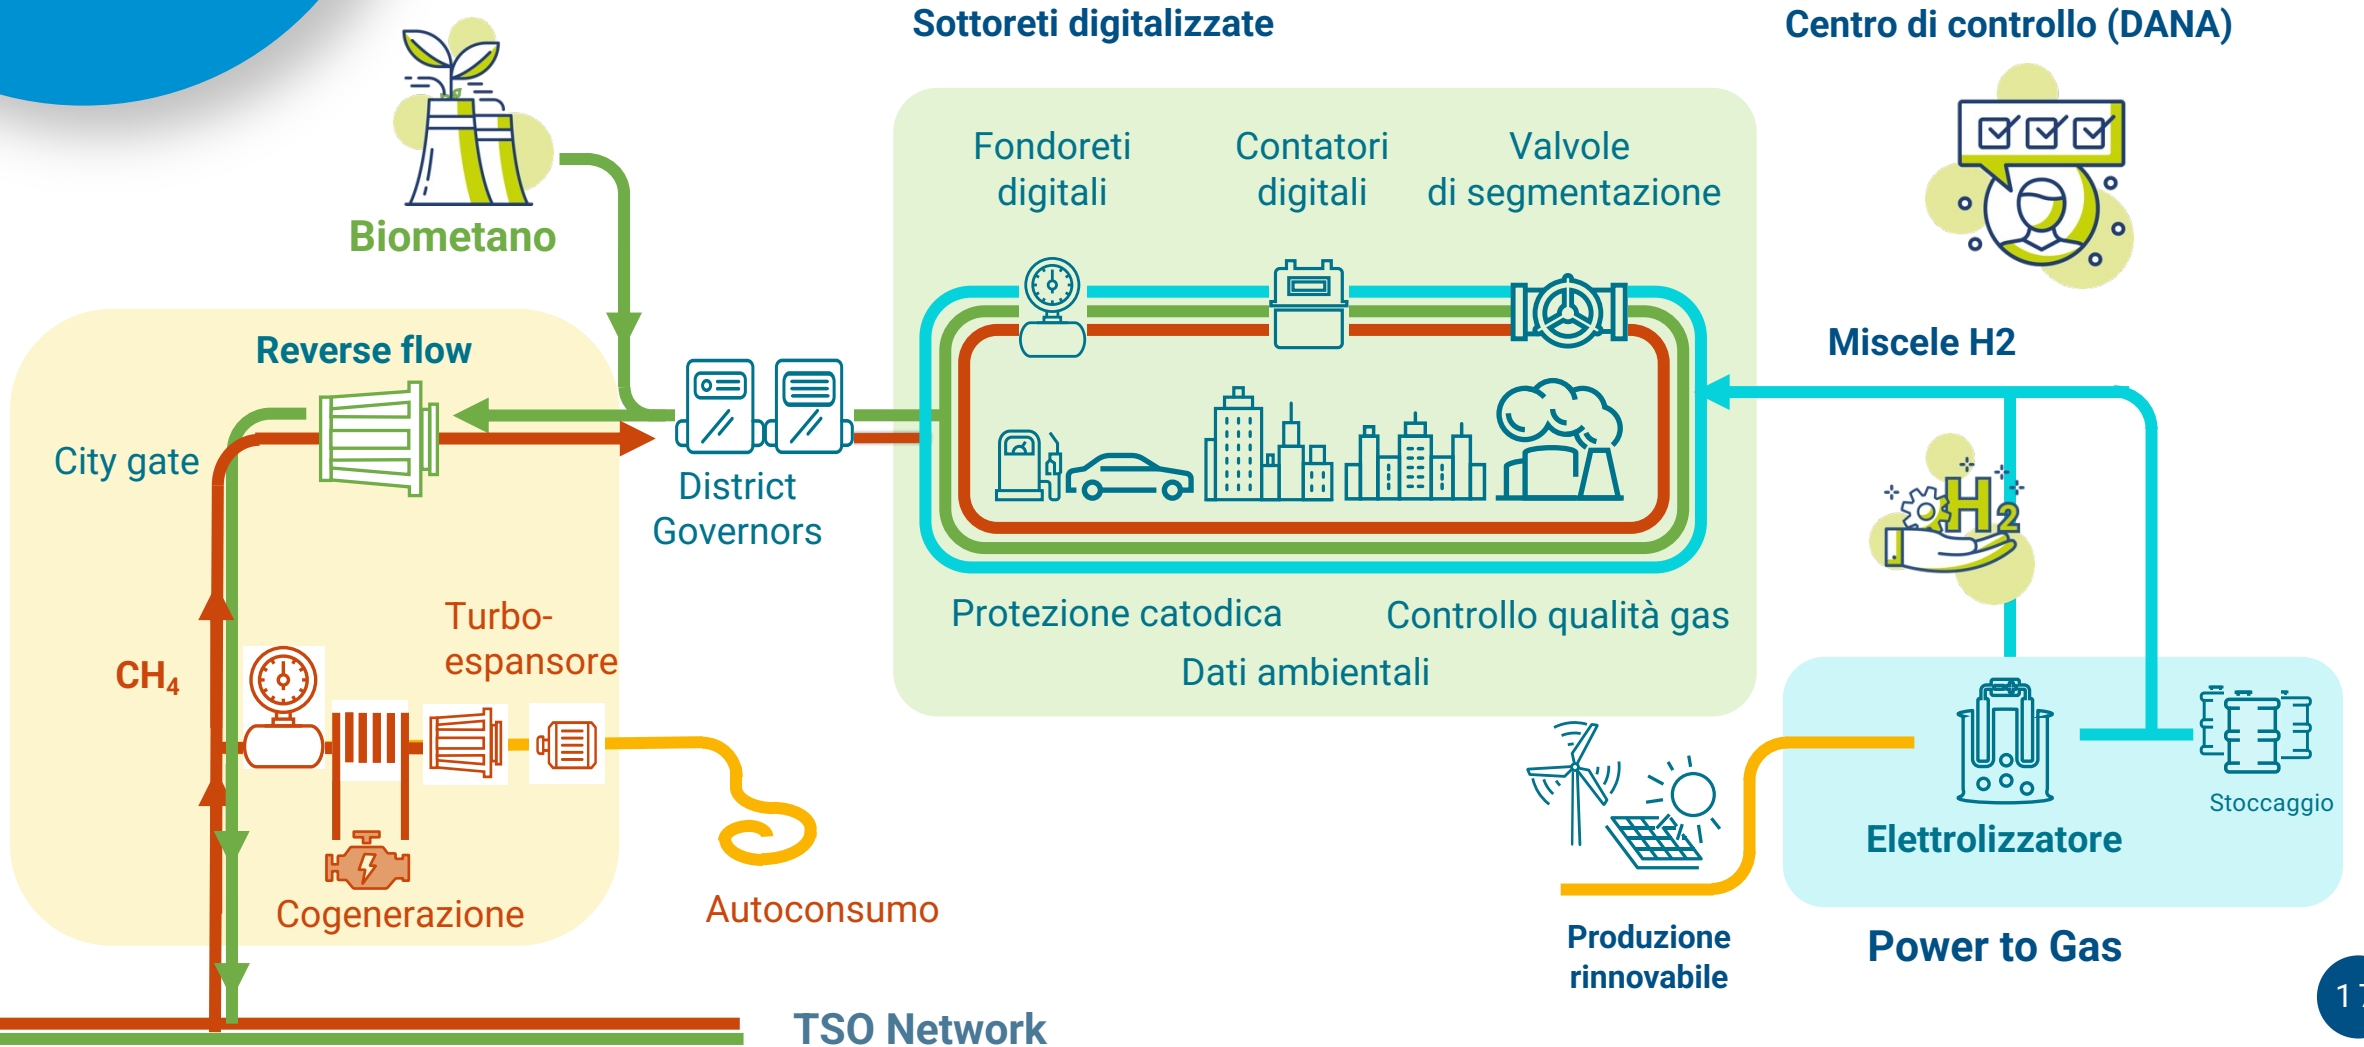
Sottoreti digitalizzate

Centro di controllo (DANA)

Biometano

Fondoreti digitali

Contatori digitali

Valvole di segmentazione

Miscele H2

Reverse flow

City gate

District Governors

$H_2$

Turbo-espansore

$CH_4$

Protezione catodica

Controllo qualità gas

Dati ambientali

Stoccaggio

Elettrolizzatore

Cogenerazione

Autoconsumo

Produzione rinnovabile

Power to Gas

TSO Network

1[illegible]